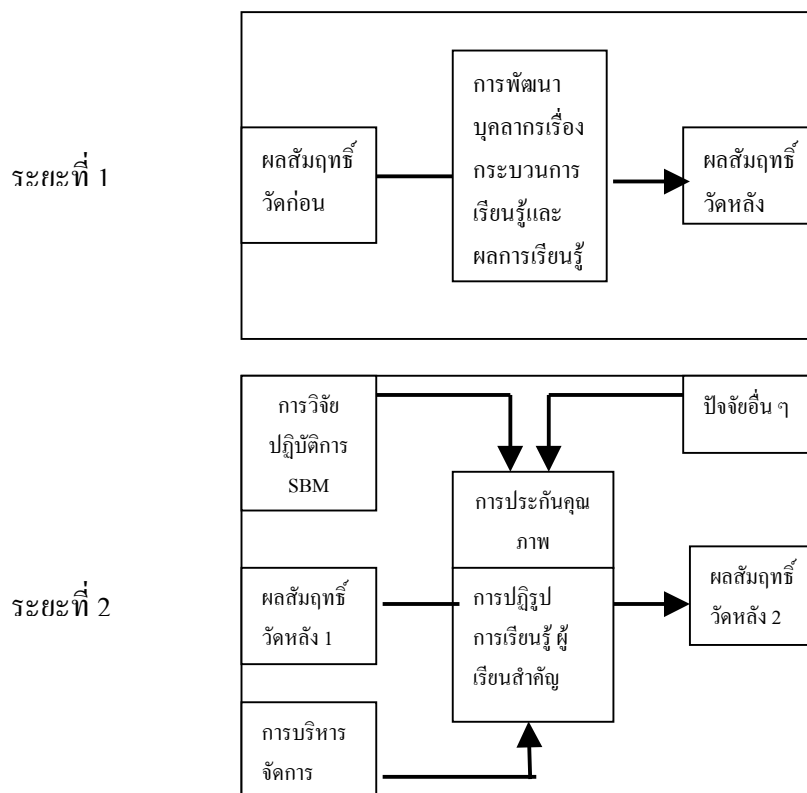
ระยะที่ 1

ผลสัมฤทธิ์ วัดก่อน

การพัฒนาบุคลากรเรื่องกระบวนการเรียนรู้และผลการเรียนรู้

ผลสัมฤทธิ์ วัดหลัง

ระยะที่ 2

การวิจัยปฏิบัติการ SBM

ปัจจัยอื่น ๆ

การประกันคุณภาพ

ผลสัมฤทธิ์ วัดหลัง 1

การปฏิรูปการเรียนรู้ ผู้เรียนสำคัญ

ผลสัมฤทธิ์ วัดหลัง 2

การบริหารจัดการ